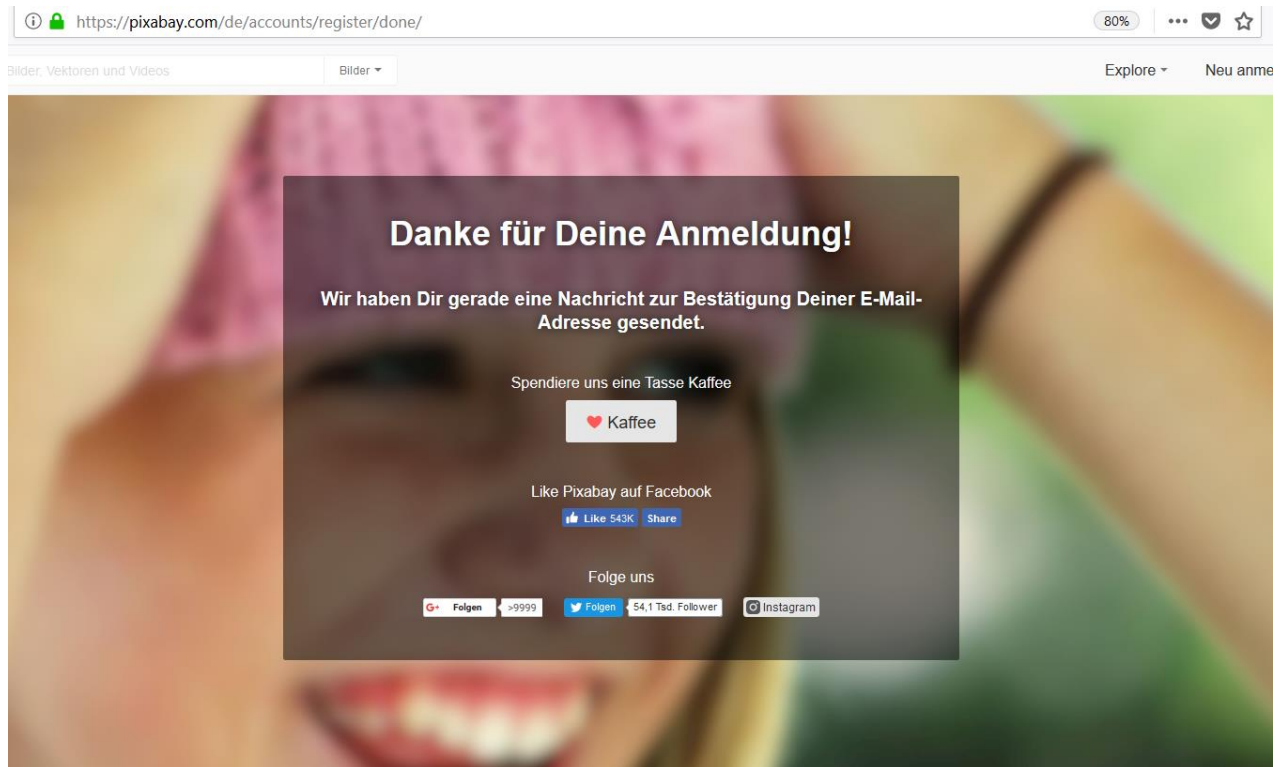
https://pixabay.com/de/accounts/register/done/

80%

Bilder, Vektoren und Videos

Bilder

Explore

Neu anme

Danke für Deine Anmeldung!

Wir haben Dir gerade eine Nachricht zur Bestätigung Deiner E-Mail-Adresse gesendet.

Spendiere uns eine Tasse Kaffee

Kaffee

Like Pixabay auf Facebook

Like 543K Share

Folge uns

G+ Folgen >9999

Folgen 54,1 Tsd. Follower

Instagram